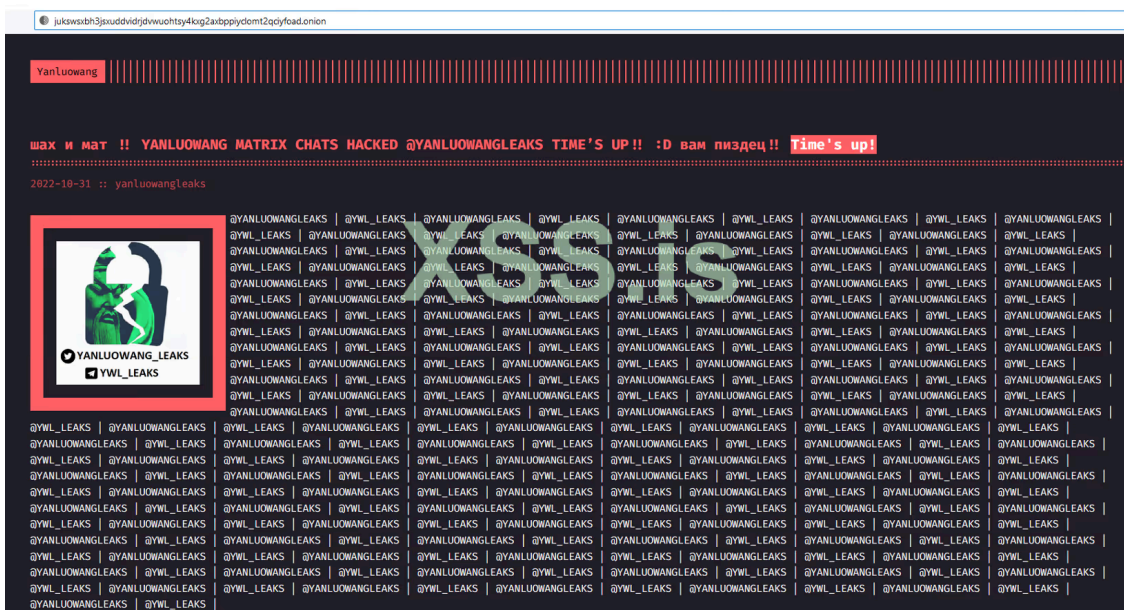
jukswsxbh3jsxuddvidrjdvwuohtsy4kxg2axbppiyclomt2qciyfoad.onion

Yanluowang

шах и мат !! YANLUOWANG MATRIX CHATS HACKED @YANLUOWANGLEAKS TIME'S UP!! :D вам пиздец!! Time's up!

2022-10-31 :: yanluowangleaks

YANLUOWANG_LEAKS
YWL_LEAKS

XSS.is

@YANLUOWANGLEAKS | @YWL_LEAKS | @YANLUOWANGLEAKS | @YWL_LEAKS | @YANLUOWANGLEAKS | @YWL_LEAKS | @YANLUOWANGLEAKS | @YWL_LEAKS | @YANLUOWANGLEAKS | @YWL_LEAKS | @YANLUOWANGLEAKS | @YWL_LEAKS | @YANLUOWANGLEAKS | @YWL_LEAKS | @YANLUOWANGLEAKS | @YWL_LEAKS | @YANLUOWANGLEAKS | @YWL_LEAKS | @YANLUOWANGLEAKS | @YWL_LEAKS | @YANLUOWANGLEAKS | @YWL_LEAKS | @YANLUOWANGLEAKS | @YWL_LEAKS | @YANLUOWANGLEAKS | @YWL_LEAKS | @YANLUOWANGLEAKS | @YWL_LEAKS | @YANLUOWANGLEAKS | @YWL_LEAKS | @YANLUOWANGLEAKS | @YWL_LEAKS | @YANLUOWANGLEAKS | @YWL_LEAKS | @YANLUOWANGLEAKS | @YWL_LEAKS | @YANLUOWANGLEAKS | @YWL_LEAKS | @YANLUOWANGLEAKS | @YWL_LEAKS | @YANLUOWANGLEAKS | @YWL_LEAKS | @YANLUOWANGLEAKS | @YWL_LEAKS | @YANLUOWANGLEAKS | @YWL_LEAKS | @YANLUOWANGLEAKS | @YWL_LEAKS | @YANLUOWANGLEAKS | @YWL_LEAKS | @YANLUOWANGLEAKS | @YWL_LEAKS | @YANLUOWANGLEAKS | @YWL_LEAKS | @YANLUOWANGLEAKS | @YWL_LEAKS | @YANLUOWANGLEAKS | @YWL_LEAKS | @YANLUOWANGLEAKS | @YWL_LEAKS | @YANLUOWANGLEAKS | @YWL_LEAKS | @YANLUOWANGLEAKS | @YWL_LEAKS | @YANLUOWANGLEAKS | @YWL_LEAKS | @YANLUOWANGLEAKS | @YWL_LEAKS | @YANLUOWANGLEAKS | @YWL_LEAKS | @YANLUOWANGLEAKS | @YWL_LEAKS | @YANLUOWANGLEAKS | @YWL_LEAKS | @YANLUOWANGLEAKS | @YWL_LEAKS | @YANLUOWANGLEAKS | @YWL_LEAKS | @YANLUOWANGLEAKS | @YWL_LEAKS | @YANLUOWANGLEAKS | @YWL_LEAKS | @YANLUOWANGLEAKS | @YWL_LEAKS | @YANLUOWANGLEAKS | @YWL_LEAKS | @YANLUOWANGLEAKS | @YWL_LEAKS | @YANLUOWANGLEAKS | @YWL_LEAKS | @YANLUOWANGLEAKS | @YWL_LEAKS | @YANLUOWANGLEAKS | @YWL_LEAKS |